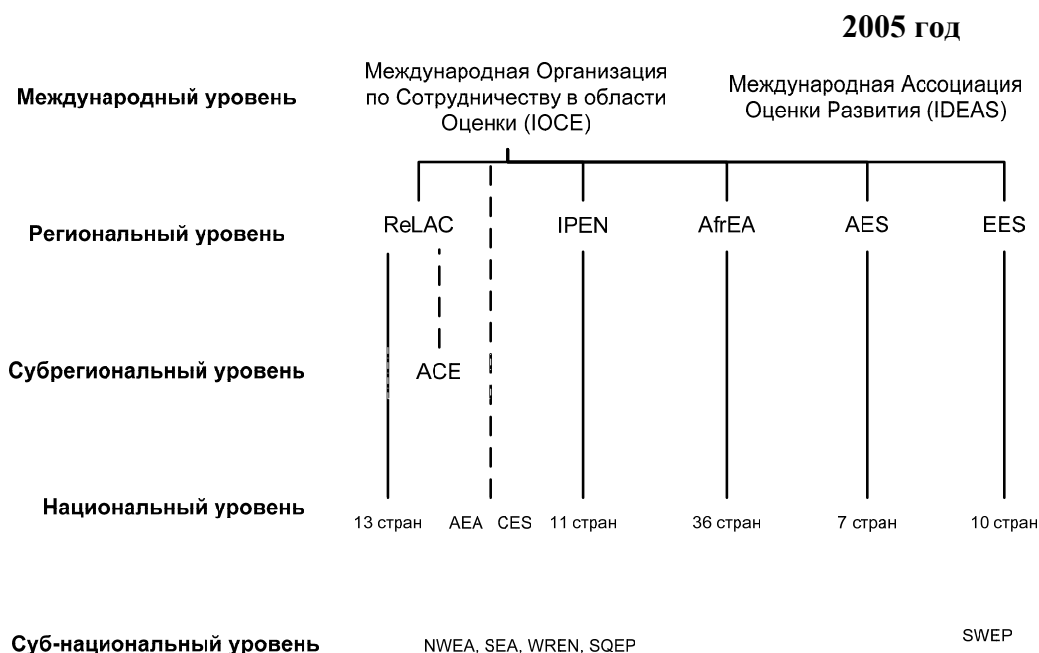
2005 год

Международный уровень

Международная Организация по Сотрудничеству в области Оценки (IOCE)

Международная Ассоциация Оценки Развития (IDEAS)

Региональный уровень

ReLAC IPEN AfrEA AES EES

Субрегиональный уровень

ACE

Национальный уровень

13 стран AEA CES 11 стран 36 стран 7 стран 10 стран

Суб-национальный уровень

NWEA, SEA, WREN, SQEP

SWEP